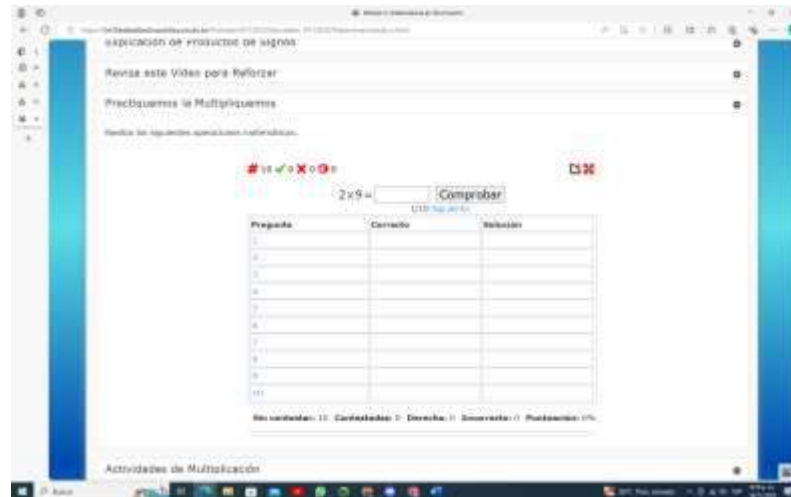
Explicación de Productos de signos

Revisa este Video para Reforzar

Practiquemos la Multipliquemos

Realiza las siguientes operaciones matemáticas.

# 10 ✓ 0 ✗ 0 0

$2 \times 9 =$ Comprobar

| Pregunta | Correcto | Solución |
|---|---|---|
| 1 | | |
| 2 | | |
| 3 | | |
| 4 | | |
| 5 | | |
| 6 | | |
| 7 | | |
| 8 | | |
| 9 | | |
| 10 | | |

No contestas: 10 Contestadas: 0 Derecho: 0 Incorrecto: 0 Puntuación: 0%

Actividades de Multiplicación